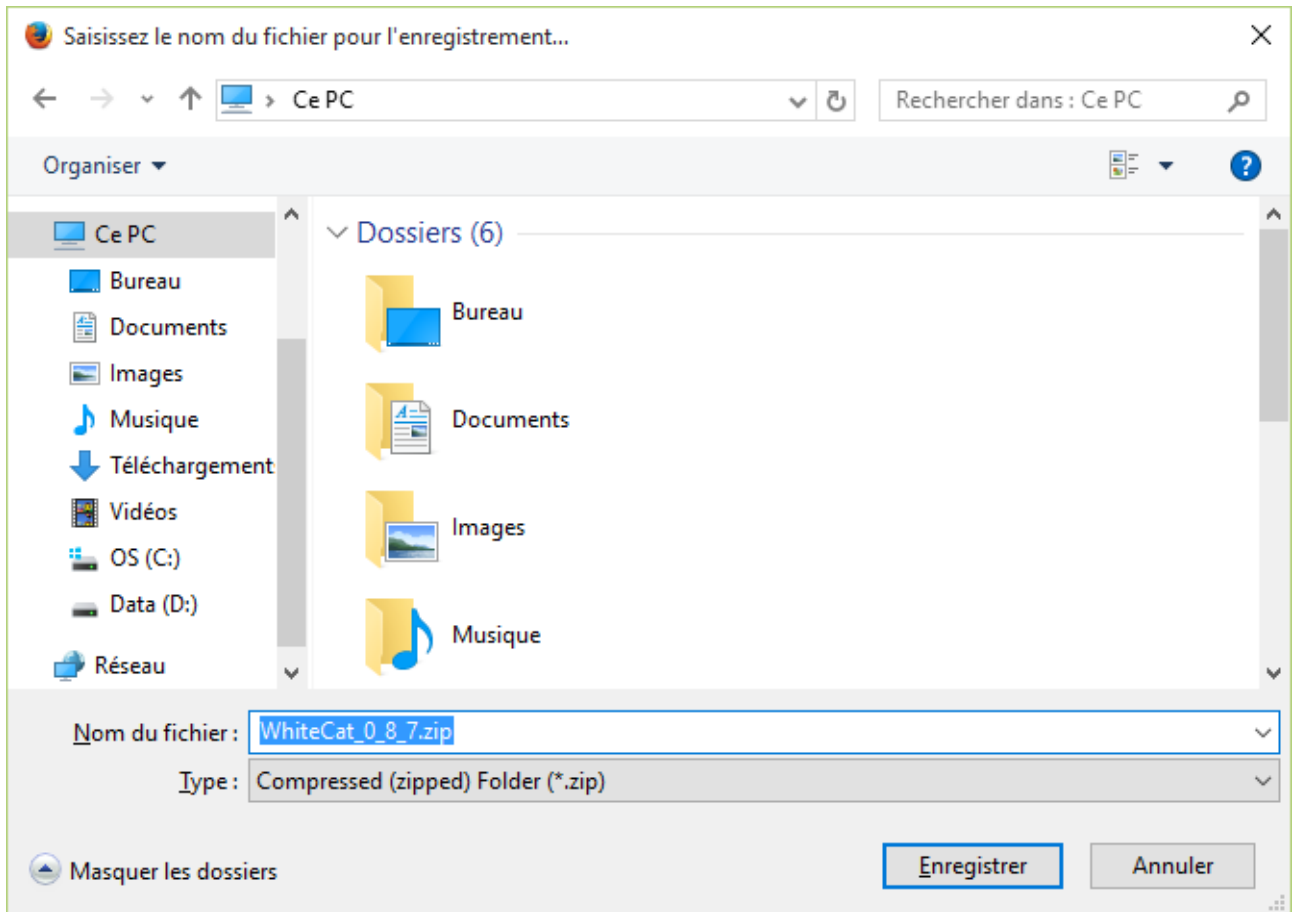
Saisissez le nom du fichier pour l'enregistrement...

Ce PC

Rechercher dans : Ce PC

Organiser

Ce PC
Bureau
Documents
Images
Musique
Téléchargement
Vidéos
OS (C:)
Data (D:)
Réseau

Dossiers (6)

Bureau
Documents
Images
Musique

Nom du fichier : WhiteCat_0_8_7.zip

Type : Compressed (zipped) Folder (*.zip)

Masquer les dossiers

Enregistrer

Annuler